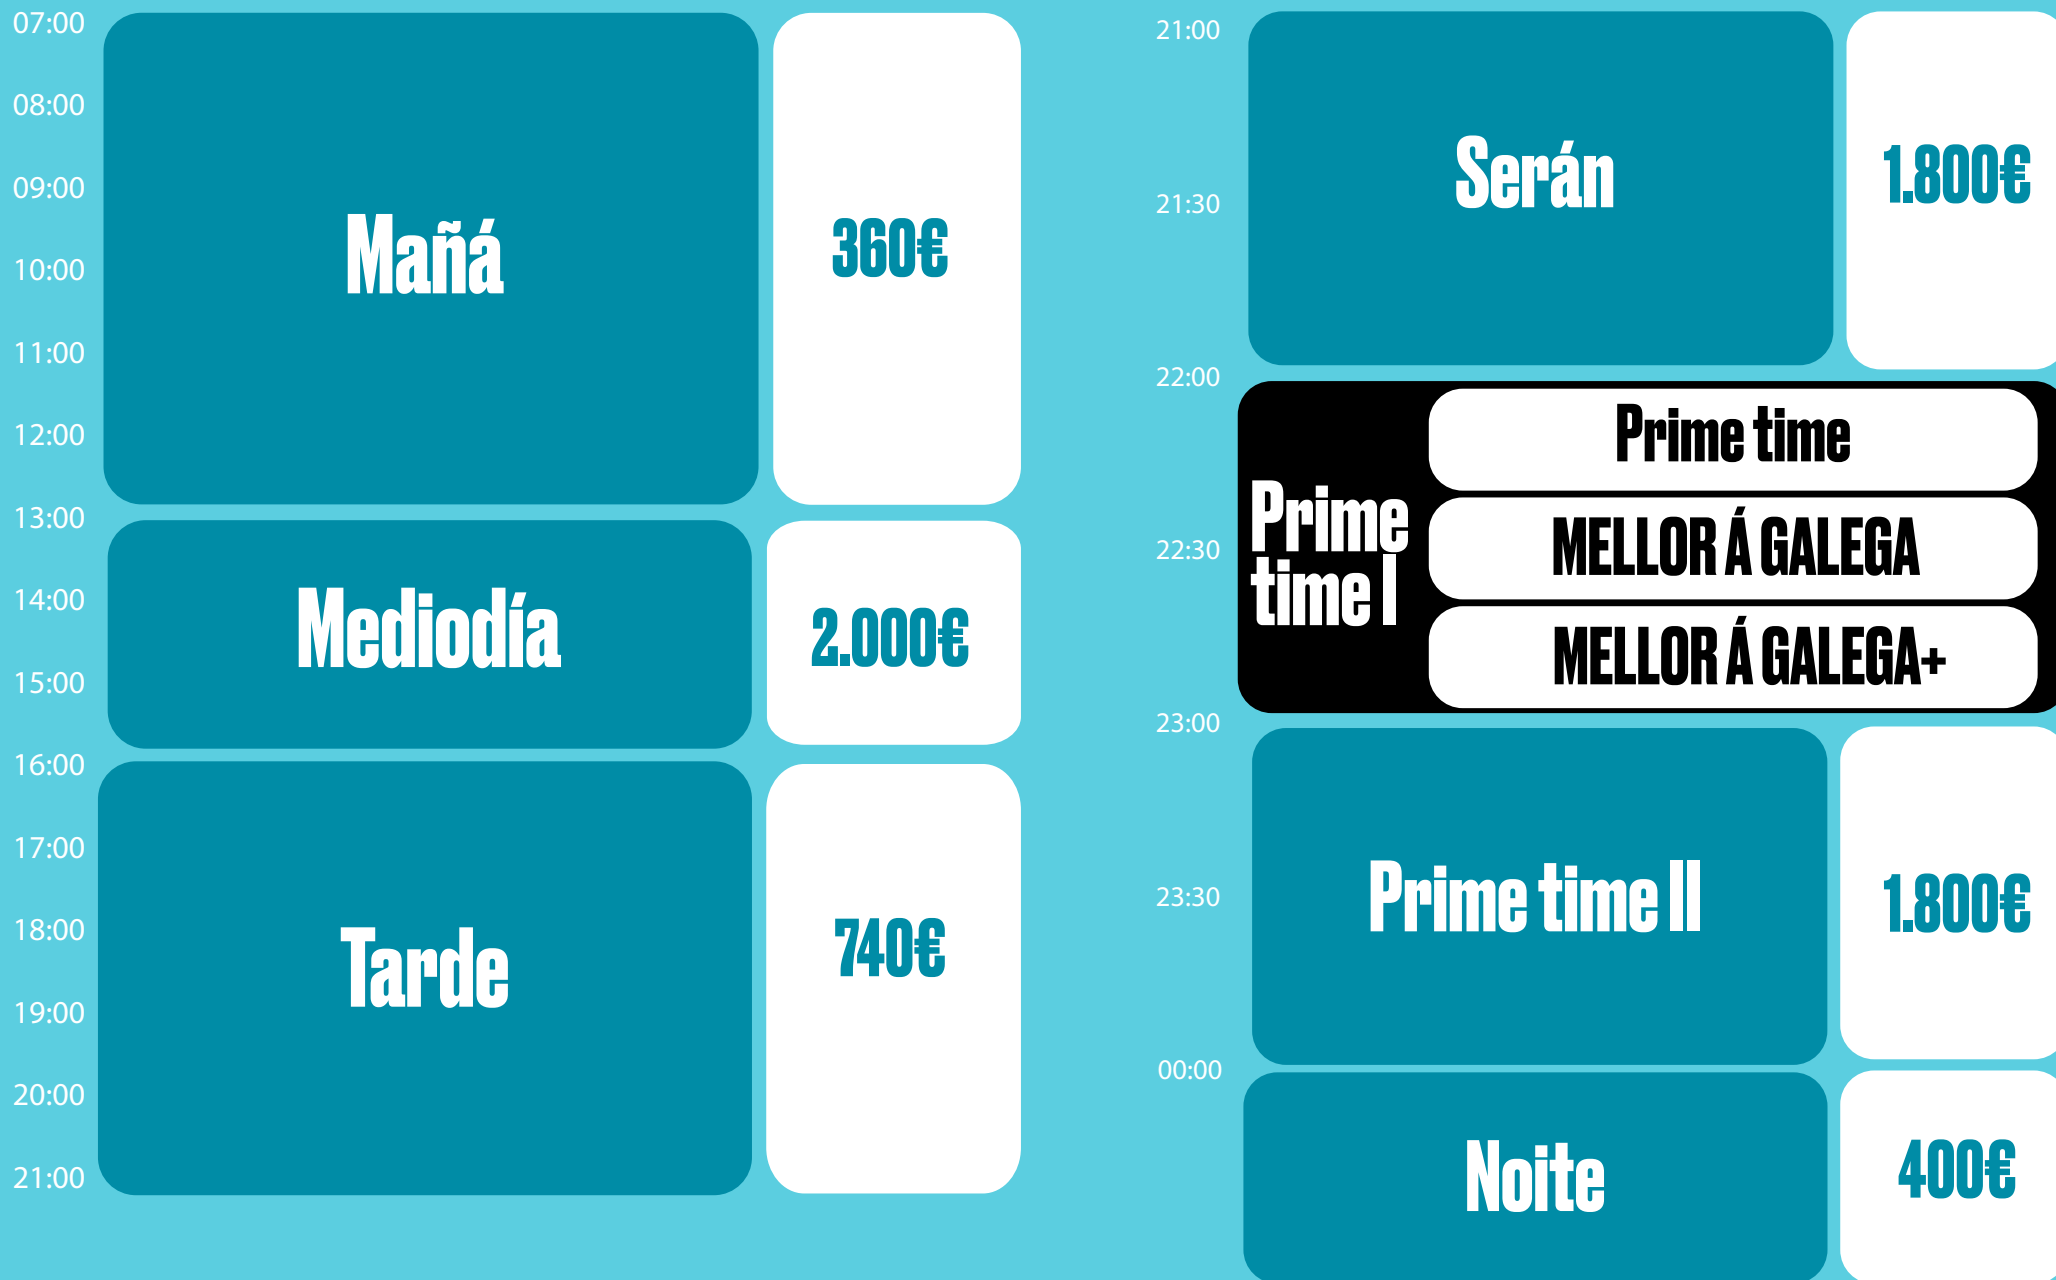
07:00
08:00
09:00
10:00
11:00
12:00
13:00
14:00
15:00
16:00
17:00
18:00
19:00
20:00
21:00

Mañá
360€

Mediodía
2.000€

Tarde
740€

21:00
21:30
22:00
22:30
23:00
23:30
00:00

Serán
1.800€

Prime time I
Prime time
MELLOR Á GALEGA
MELLOR Á GALEGA+

Prime time II
1.800€

Noite
400€